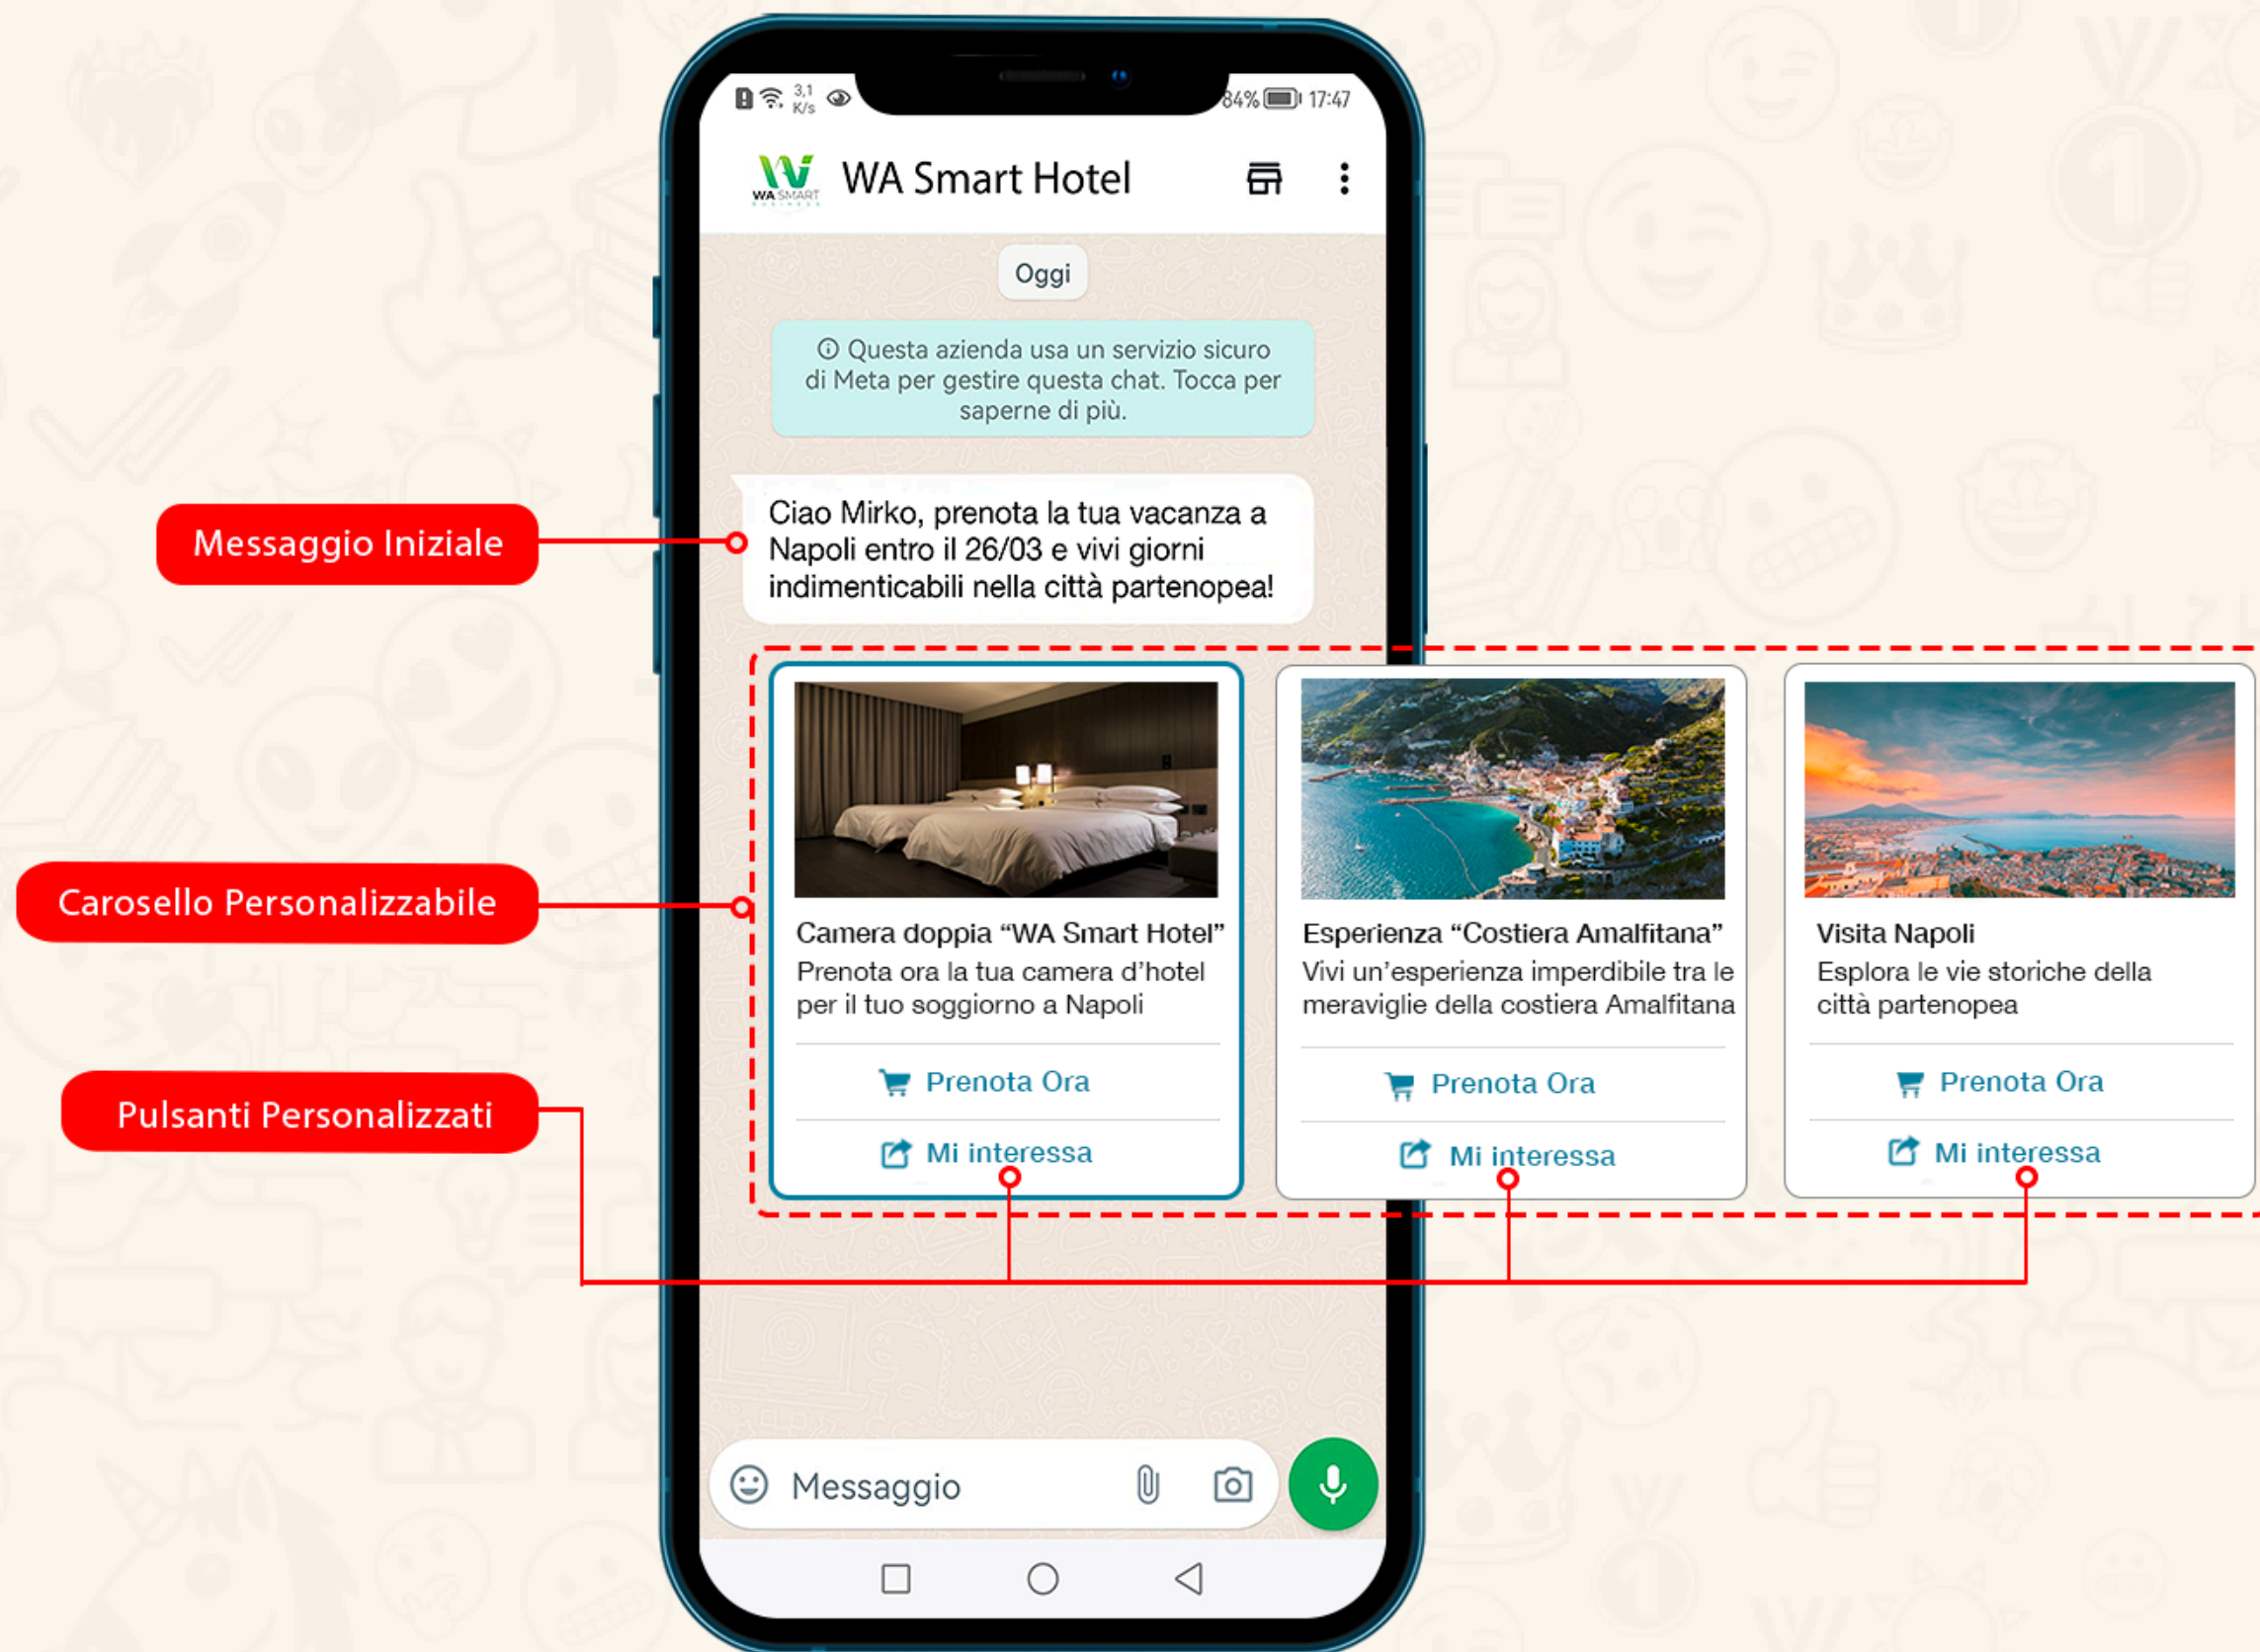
3,1 K/s
84% 17:47

WA SMART

WA Smart Hotel

Oggi

ⓘ Questa azienda usa un servizio sicuro di Meta per gestire questa chat. Tocca per saperne di più.

Messaggio Iniziale

Ciao Mirko, prenota la tua vacanza a Napoli entro il 26/03 e vivi giorni indimenticabili nella città partenopea!

Carosello Personalizzabile

Pulsanti Personalizzati

Camera doppia “WA Smart Hotel”
Prenota ora la tua camera d’hotel per il tuo soggiorno a Napoli
Prenota Ora
Mi interessa

Esperienza “Costiera Amalfitana”
Vivi un’esperienza imperdibile tra le meraviglie della costiera Amalfitana
Prenota Ora
Mi interessa

Visita Napoli
Esplora le vie storiche della città partenopea
Prenota Ora
Mi interessa

Messaggio